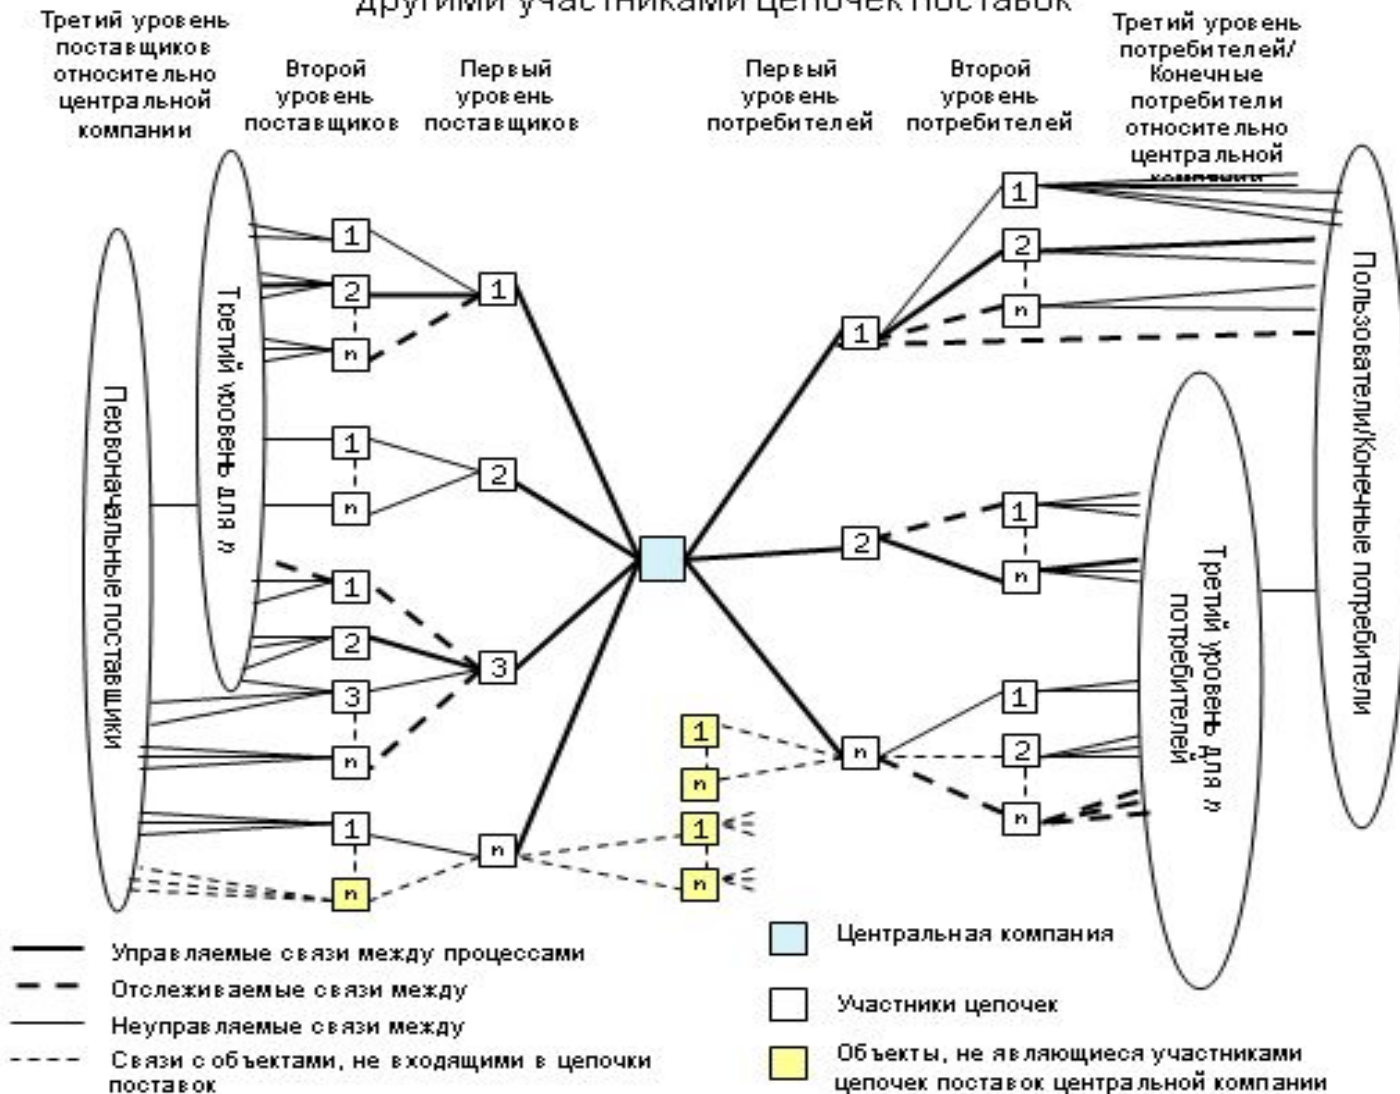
другими участниками цепочек поставок

Третий уровень поставщиков относительно центральной компании

Второй уровень поставщиков

Первый уровень поставщиков

Первый уровень потребителей

Второй уровень потребителей

Третий уровень потребителей/ Конечные потребители относительно центральной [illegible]

Первоначальные поставщики

Третий уровень для n

Пользователи/Конечные потребители

Третий уровень для n потребителей

1
2
n
1
n
1
2
3
n
1
n

1
2
3
n

1
2
n

1
n

1
2
n

1
2
n

1
n
1
n

Управляемые связи между процессами

Отслеживаемые связи между

Неуправляемые связи между

Связи с объектами, не входящими в цепочки поставок

Центральная компания

Участники цепочек

Объекты, не являющиеся участниками цепочек поставок центральной компании